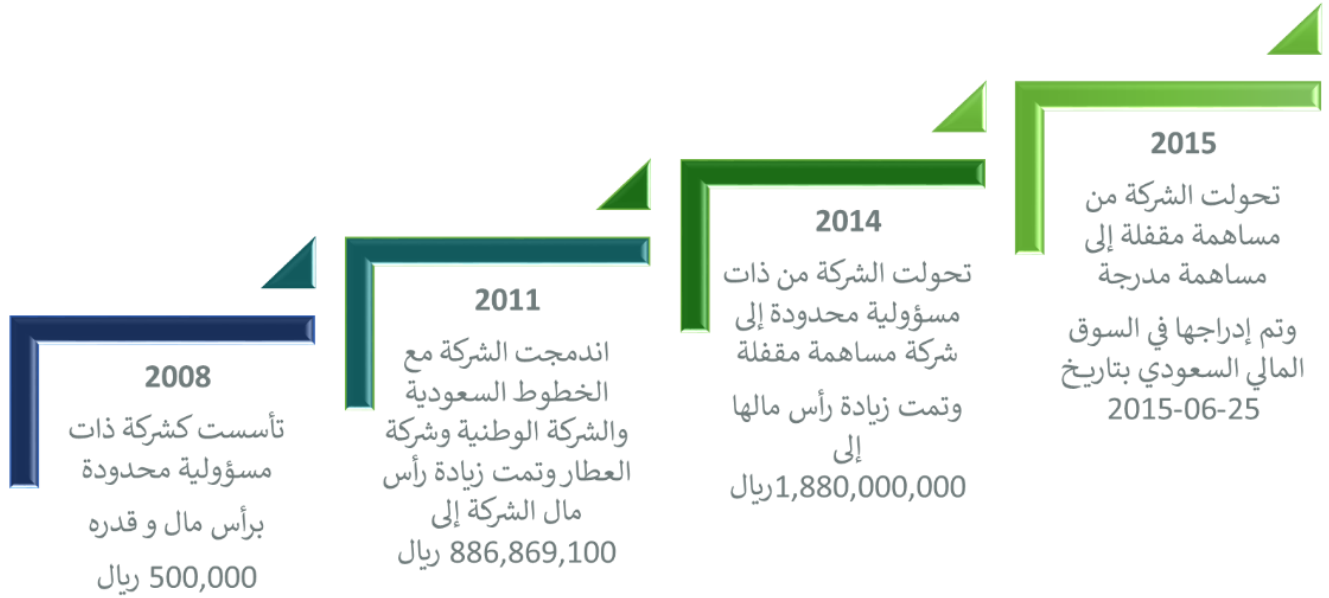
2008

تأسست كشركة ذات مسؤولية محدودة

برأس مال و قدره

500,000 ريال

2011

اندمجت الشركة مع الخطوط السعودية والشركة الوطنية وشركة العطار وتمت زيادة رأس مال الشركة إلى 886,869,100 ريال

2014

تحولت الشركة من ذات مسؤولية محدودة إلى شركة مساهمة مقفلة

وتمت زيادة رأس مالها إلى 1,880,000,000ريال

2015

تحولت الشركة من مساهمة مقفلة إلى مساهمة مدرجة

وتم إدراجها في السوق المالي السعودي بتاريخ 2015-06-25